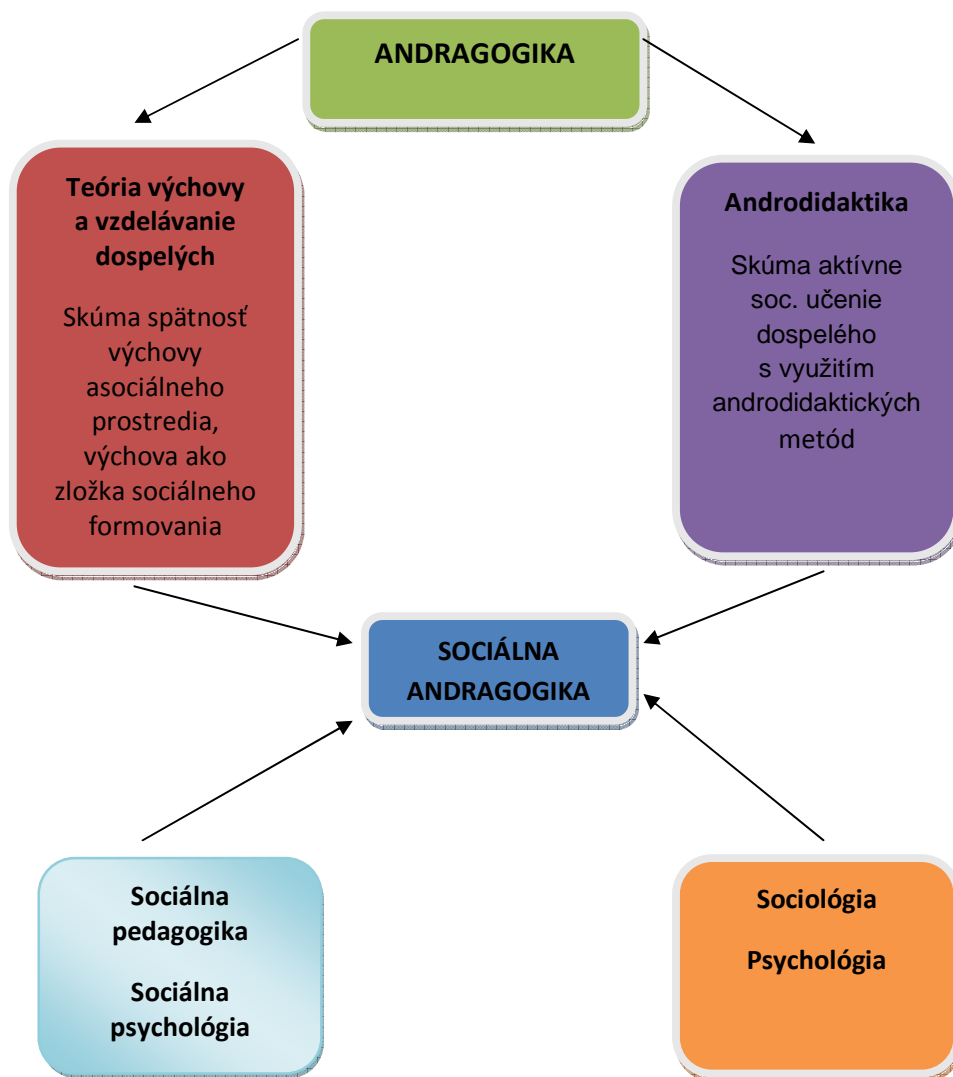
ANDRAGOGIKA

Teória výchovy a vzdelávanie dospelých

Skúma spätnosť výchovy asociálneho prostredia, výchova ako zložka sociálneho formovania

Androdidaktika

Skúma aktívne soc. učenie dospelého s využitím androdidaktických metód

SOCIÁLNA ANDRAGOGIKA

Sociálna pedagogika

Sociálna psychológia

Sociológia

Psychológia